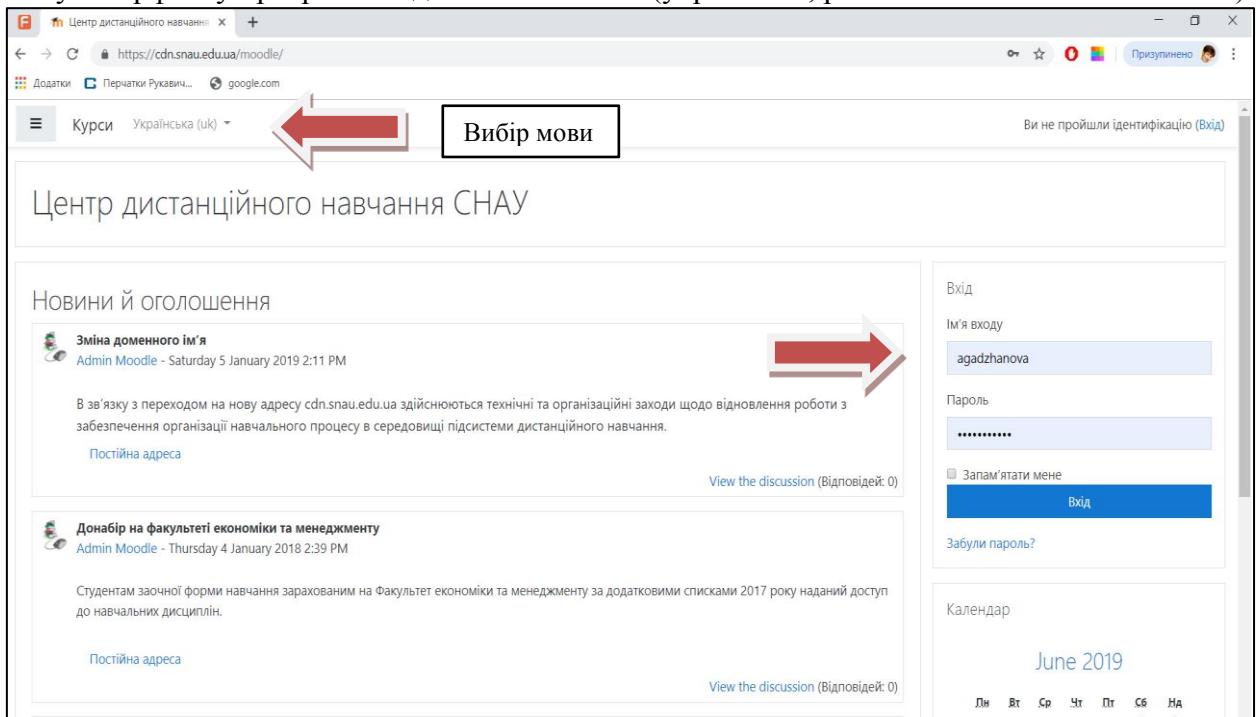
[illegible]

Центр дистанційного навчання ×

https://cdn.snau.edu.ua/moodle/

Призупинено

Додатки Перчатки Рукавич... google.com

Курси Українська (uk)

Вибір мови

Ви не пройшли ідентифікацію (Вхід)

Центр дистанційного навчання СНАУ

Новини й оголошення

Зміна доменного ім'я
Admin Moodle - Saturday 5 January 2019 2:11 PM

В зв'язку з переходом на нову адресу cdn.snau.edu.ua здійснюються технічні та організаційні заходи щодо відновлення роботи з забезпечення організації навчального процесу в середовищі підсистеми дистанційного навчання.

Постійна адреса

View the discussion (Відповідей: 0)

Донабір на факультеті економіки та менеджменту
Admin Moodle - Thursday 4 January 2018 2:39 PM

Студентам заочної форми навчання зарахованим на Факультет економіки та менеджменту за додатковими списками 2017 року наданий доступ до навчальних дисциплін.

Постійна адреса

View the discussion (Відповідей: 0)

Вхід

Ім'я входу

agadzhanova

Пароль

•••••••••••

Запам'ятати мене

Вхід

Забули пароль?

Календар

June 2019

Пн Вт Ср Чт Пт Сб Нд